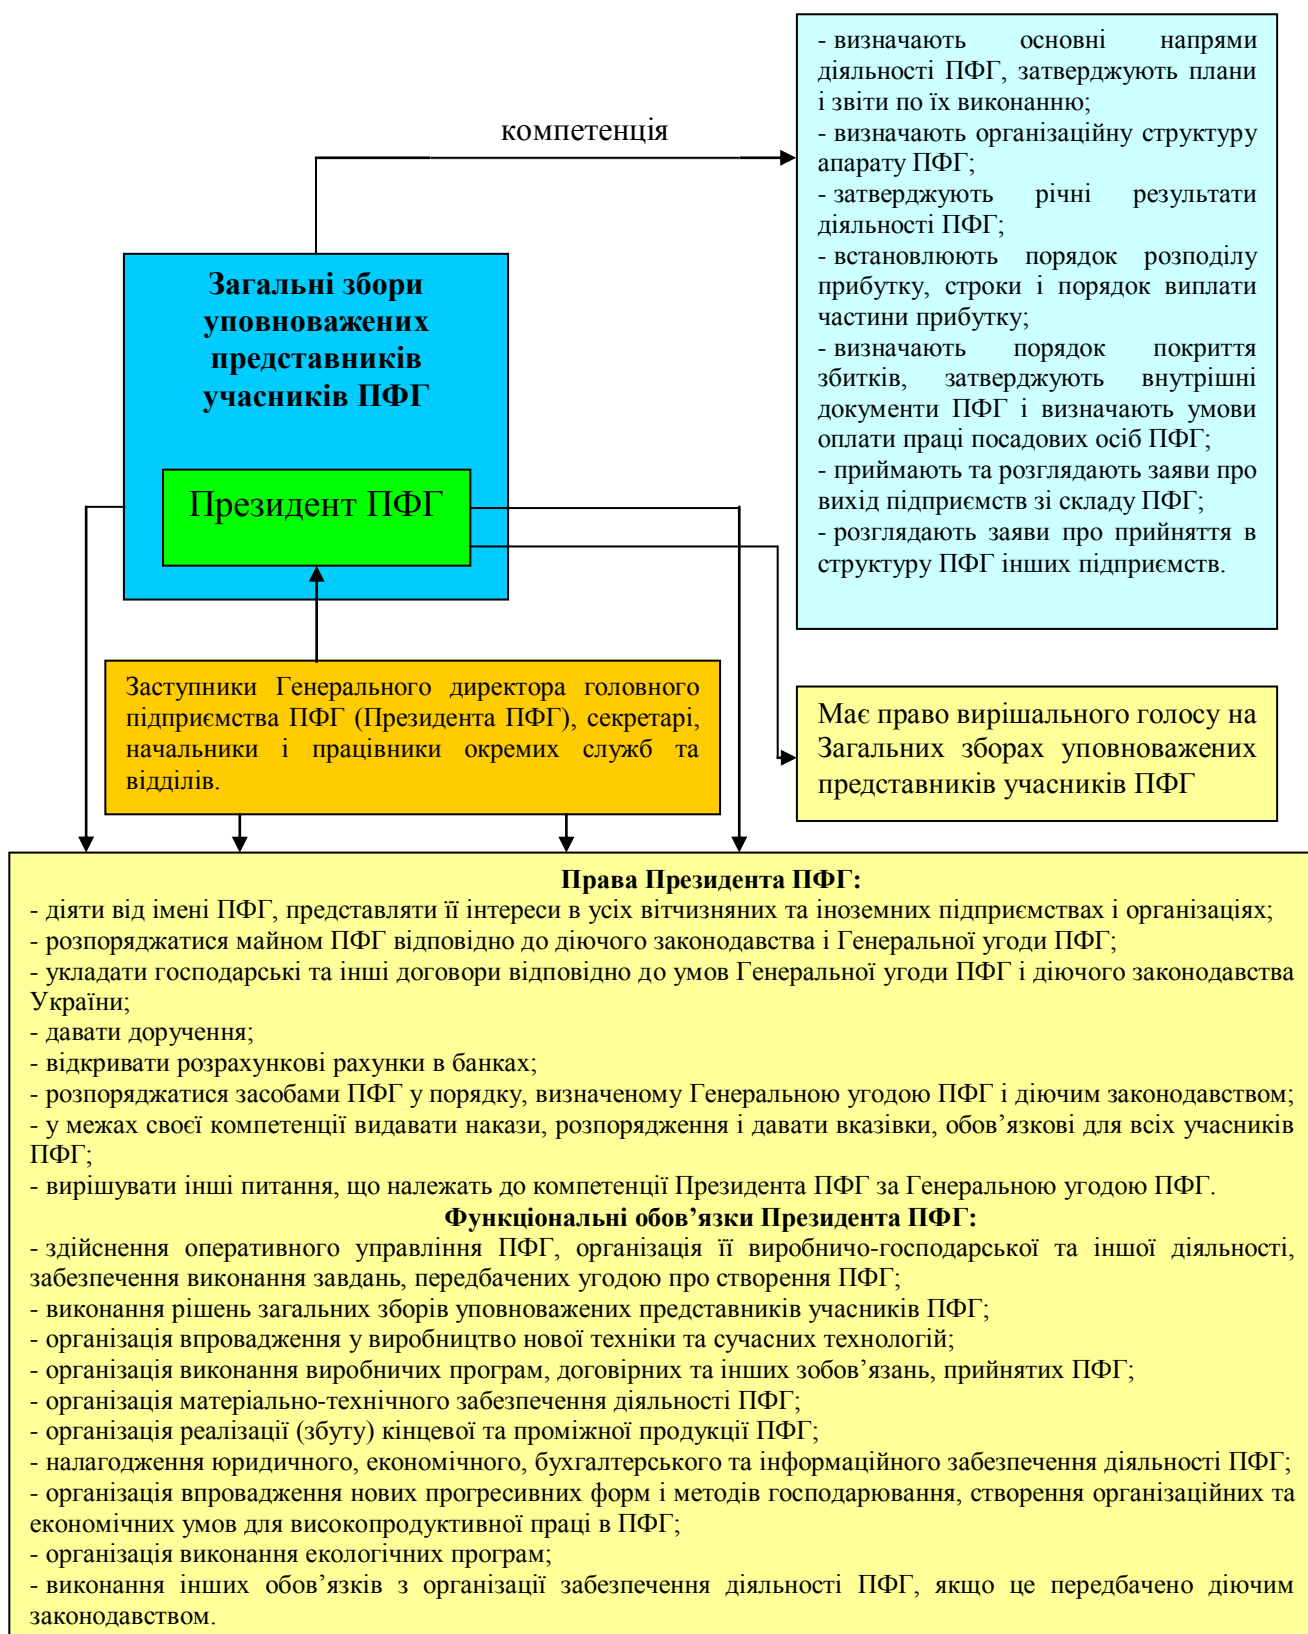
компетенція

- визначають основні напрями діяльності ПФГ, затверджують плани і звіти по їх виконанню;
- визначають організаційну структуру апарату ПФГ;
- затверджують річні результати діяльності ПФГ;
- встановлюють порядок розподілу прибутку, строки і порядок виплати частини прибутку;
- визначають порядок покриття збитків, затверджують внутрішні документи ПФГ і визначають умови оплати праці посадових осіб ПФГ;
- приймають та розглядають заяви про вихід підприємств зі складу ПФГ;
- розглядають заяви про прийняття в структуру ПФГ інших підприємств.

Загальні збори уповноважених представників учасників ПФГ

Президент ПФГ

Заступники Генерального директора головного підприємства ПФГ (Президента ПФГ), секретарі, начальники і працівники окремих служб та відділів.

Має право вирішального голосу на Загальних зборах уповноважених представників учасників ПФГ

Права Президента ПФГ:
- діяти від імені ПФГ, представляти її інтереси в усіх вітчизняних та іноземних підприємствах і організаціях;
- розпоряджатися майном ПФГ відповідно до діючого законодавства і Генеральної угоди ПФГ;
- укладати господарські та інші договори відповідно до умов Генеральної угоди ПФГ і діючого законодавства України;
- давати доручення;
- відкривати розрахункові рахунки в банках;
- розпоряджатися засобами ПФГ у порядку, визначеному Генеральною угодою ПФГ і діючим законодавством;
- у межах своєї компетенції видавати накази, розпорядження і давати вказівки, обов’язкові для всіх учасників ПФГ;
- вирішувати інші питання, що належать до компетенції Президента ПФГ за Генеральною угодою ПФГ.
Функціональні обов’язки Президента ПФГ:
- здійснення оперативного управління ПФГ, організація її виробничо-господарської та іншої діяльності, забезпечення виконання завдань, передбачених угодою про створення ПФГ;
- виконання рішень загальних зборів уповноважених представників учасників ПФГ;
- організація впровадження у виробництво нової техніки та сучасних технологій;
- організація виконання виробничих програм, договірних та інших зобов’язань, прийнятих ПФГ;
- організація матеріально-технічного забезпечення діяльності ПФГ;
- організація реалізації (збуту) кінцевої та проміжної продукції ПФГ;
- налагодження юридичного, економічного, бухгалтерського та інформаційного забезпечення діяльності ПФГ;
- організація впровадження нових прогресивних форм і методів господарювання, створення організаційних та економічних умов для високопродуктивної праці в ПФГ;
- організація виконання екологічних програм;
- виконання інших обов’язків з організації забезпечення діяльності ПФГ, якщо це передбачено діючим законодавством.